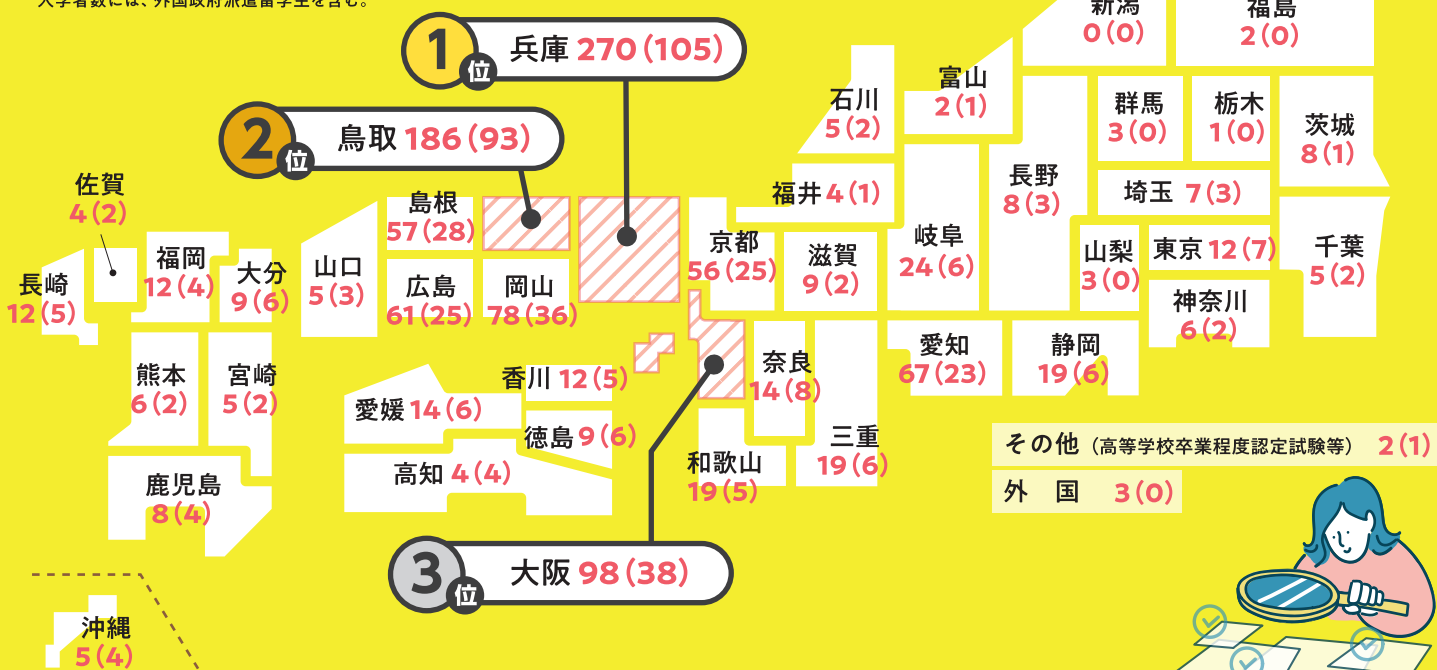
入学者数には、外国政府派遣留学生を含む。

1位 兵庫 270(105)

2位 鳥取 186(93)

3位 大阪 98(38)

新潟 0(0)
福島 2(0)
富山 2(1)
石川 5(2)
群馬 3(0)
栃木 1(0)
茨城 8(1)
長野 8(3)
埼玉 7(3)
福井 4(1)
佐賀 4(2)
島根 57(28)
京都 56(25)
滋賀 9(2)
岐阜 24(6)
山梨 3(0)
東京 12(7)
千葉 5(2)
福岡 12(4)
大分 9(6)
山口 5(3)
長崎 12(5)
広島 61(25)
岡山 78(36)
神奈川 6(2)
熊本 6(2)
宮崎 5(2)
香川 12(5)
奈良 14(8)
愛知 67(23)
静岡 19(6)
愛媛 14(6)
徳島 9(6)
三重 19(6)
その他(高等学校卒業程度認定試験等) 2(1)
和歌山 19(5)
高知 4(4)
外 国 3(0)
鹿児島 8(4)
沖縄 5(4)